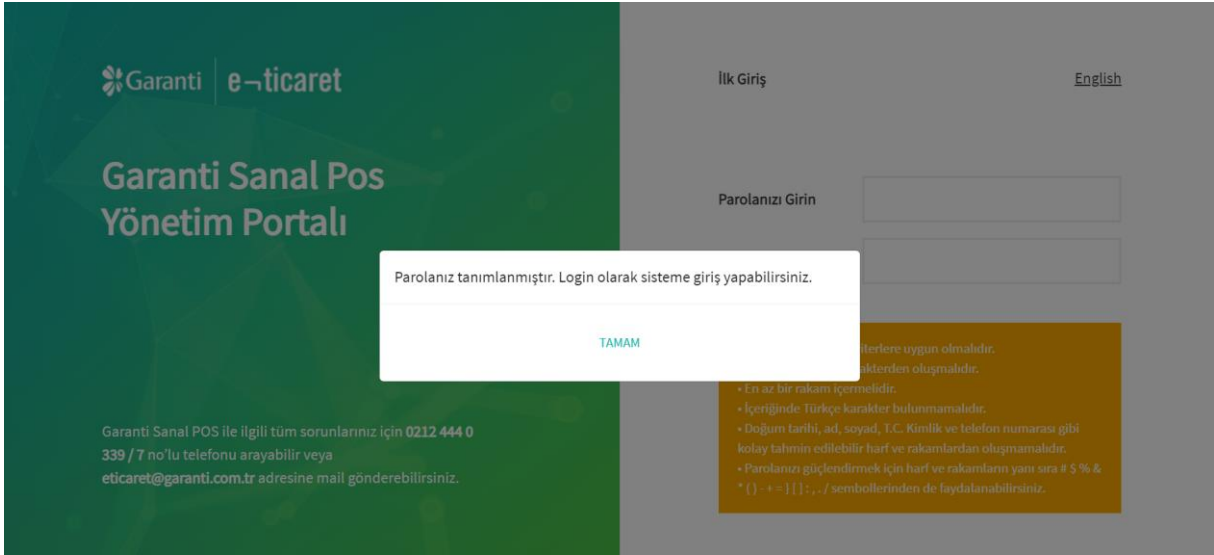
Garanti | e-ticaret

Garanti Sanal Pos Yönetim Portalı

Garanti Sanal POS ile ilgili tüm sorunlarınız için 0212 444 0 339 / 7 no'lu telefonu arayabilir veya eticaret@garanti.com.tr adresine mail gönderebilirsiniz.

İlk Giriş

English

Parolanızı Girin

Parolanız tanımlanmıştır. Login olarak sisteme giriş yapabilirsiniz.

TAMAM

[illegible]iterlere uygun olmalıdır.
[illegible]akterden oluşmalıdır.
• En az bir rakam içermelidir.
• İçeriğinde Türkçe karakter bulunmamalıdır.
• Doğum tarihi, ad, soyad, T.C. Kimlik ve telefon numarası gibi kolay tahmin edilebilir harf ve rakamlardan oluşmamalıdır.
• Parolanızı güçlendirmek için harf ve rakamların yanı sıra # $ % & * ( ) - + = { } [ ] : ; , . / sembollerinden de faydalanabilirsiniz.